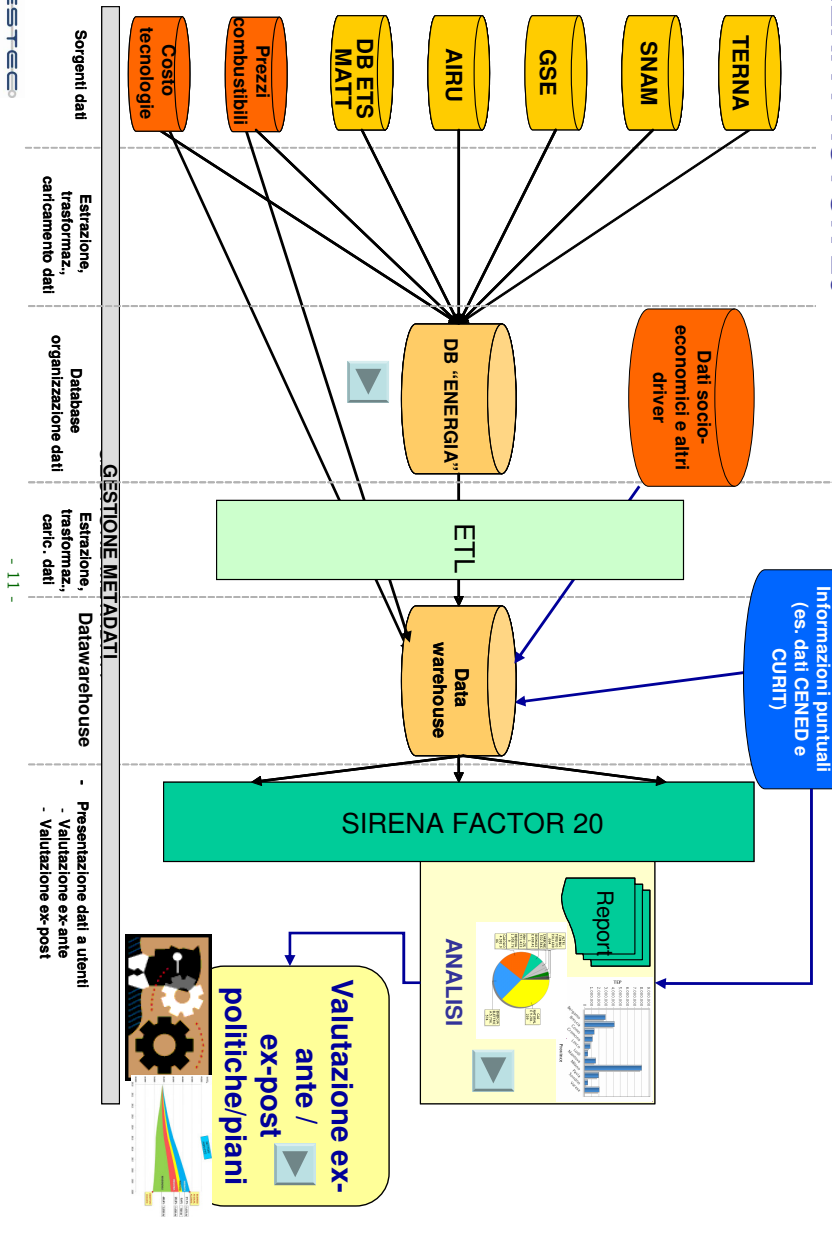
TERNA

SNAM

GSE

AIRU

DB ETS MATT

Prezzi combustibili

Costo tecnologie

Dati socio-economici e altri driver

DB "ENERGIA"

ETL

Informazioni puntuali (es. dati CENED e CURIT)

Data warehouse

SIRENA FACTOR 20

Report

ANALISI

Valutazione ex-ante / ex-post politiche/piani

Sorgenti dati

Estrazione, trasformaz., caricamento dati

Database organizzazione dati

Estrazione, trasformaz., caric. dati

Datawarehouse

- Presentazione dati a utenti
- Valutazione ex-ante
- Valutazione ex-post

GESTIONE METADATI

- 11 -

ESTEC